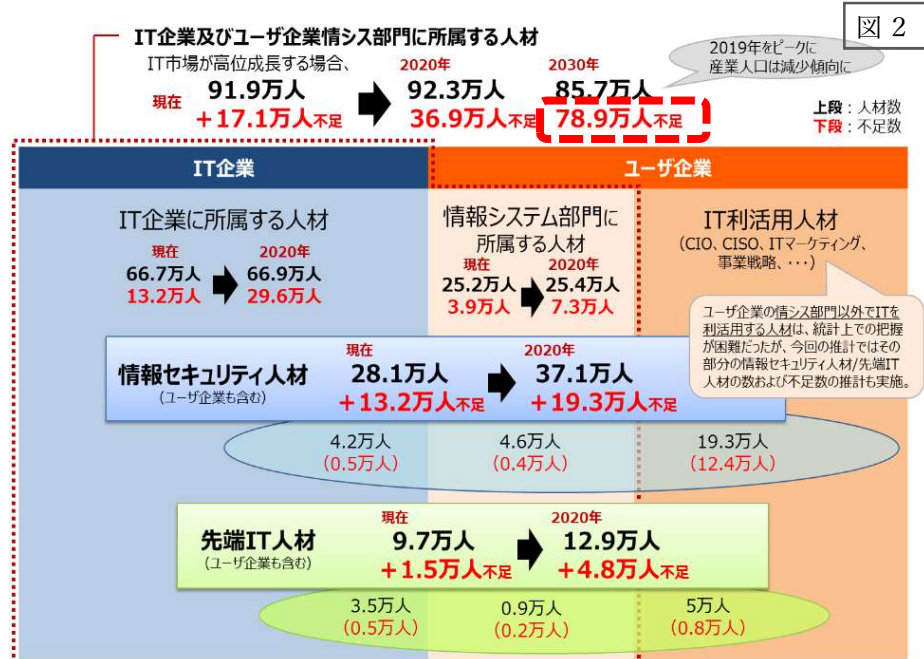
図 2

IT企業及びユーザ企業情シス部門に所属する人材

IT市場が高位成長する場合、

現在 91.9万人 +17.1万人不足

2020年 92.3万人 36.9万人不足

2030年 85.7万人 78.9万人不足

2019年をピークに産業人口は減少傾向に

上段：人材数
下段：不足数

IT企業

ユーザ企業

IT企業に所属する人材

現在 66.7万人 13.2万人

2020年 66.9万人 29.6万人

情報システム部門に所属する人材

現在 25.2万人 3.9万人

2020年 25.4万人 7.3万人

IT利活用人材

（CIO、CISO、ITマーケティング、事業戦略、・・・）

ユーザ企業の情シス部門以外でITを利活用する人材は、統計上での把握が困難だったが、今回の推計ではその部分の情報セキュリティ人材/先端IT人材の数および不足数の推計も実施。

情報セキュリティ人材
（ユーザ企業も含む）

現在 28.1万人 +13.2万人不足

2020年 37.1万人 +19.3万人不足

4.2万人 （0.5万人）

4.6万人 （0.4万人）

19.3万人 （12.4万人）

先端IT人材
（ユーザ企業も含む）

現在 9.7万人 +1.5万人不足

2020年 12.9万人 +4.8万人不足

3.5万人 （0.5万人）

0.9万人 （0.2万人）

5万人 （0.8万人）